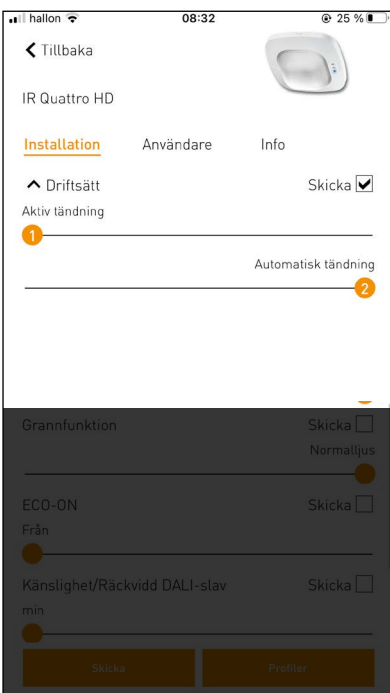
hallon 08:32 25 %

Tillbaka

IR Quattro HD

Installation Användare Info

Driftsätt Skicka

Aktiv tändning

1

Automatisk tändning

2

Grannfunktion Skicka

Normalljus

ECO-ON Skicka

Från

Känslighet/Räckvidd DALI-slav Skicka

min

Skicka Profiler